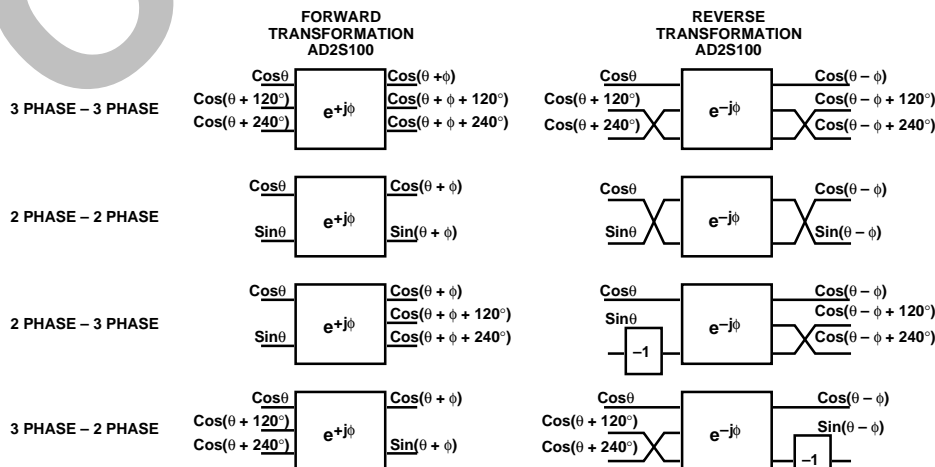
FORWARD TRANSFORMATION AD2S100

REVERSE TRANSFORMATION AD2S100

3 PHASE – 3 PHASE

Cos$\theta$
Cos($\theta$ + 120°)
Cos($\theta$ + 240°)
$e^{+j\phi}$
Cos($\theta$ +$\phi$)
Cos($\theta$ + $\phi$ + 120°)
Cos($\theta$ + $\phi$ + 240°)

Cos$\theta$
Cos($\theta$ + 120°)
Cos($\theta$ + 240°)
$e^{-j\phi}$
Cos($\theta$ – $\phi$)
Cos($\theta$ – $\phi$ + 120°)
Cos($\theta$ – $\phi$ + 240°)

2 PHASE – 2 PHASE

Cos$\theta$
Sin$\theta$
$e^{+j\phi}$
Cos($\theta$ + $\phi$)
Sin($\theta$ + $\phi$)

Cos$\theta$
Sin$\theta$
$e^{-j\phi}$
Cos($\theta$ – $\phi$)
Sin($\theta$ – $\phi$)

2 PHASE – 3 PHASE

Cos$\theta$
Sin$\theta$
$e^{+j\phi}$
Cos($\theta$ + $\phi$)
Cos($\theta$ + $\phi$ + 120°)
Cos($\theta$ + $\phi$ + 240°)

Cos$\theta$
Sin$\theta$
–1
$e^{-j\phi}$
Cos($\theta$ – $\phi$)
Cos($\theta$ – $\phi$ + 120°)
Cos($\theta$ – $\phi$ + 240°)

3 PHASE – 2 PHASE

Cos$\theta$
Cos($\theta$ + 120°)
Cos($\theta$ + 240°)
$e^{+j\phi}$
Cos($\theta$ + $\phi$)
Sin($\theta$ + $\phi$)

Cos$\theta$
Cos($\theta$ + 120°)
Cos($\theta$ + 240°)
$e^{-j\phi}$
Cos($\theta$ – $\phi$)
Sin($\theta$ – $\phi$)
–1